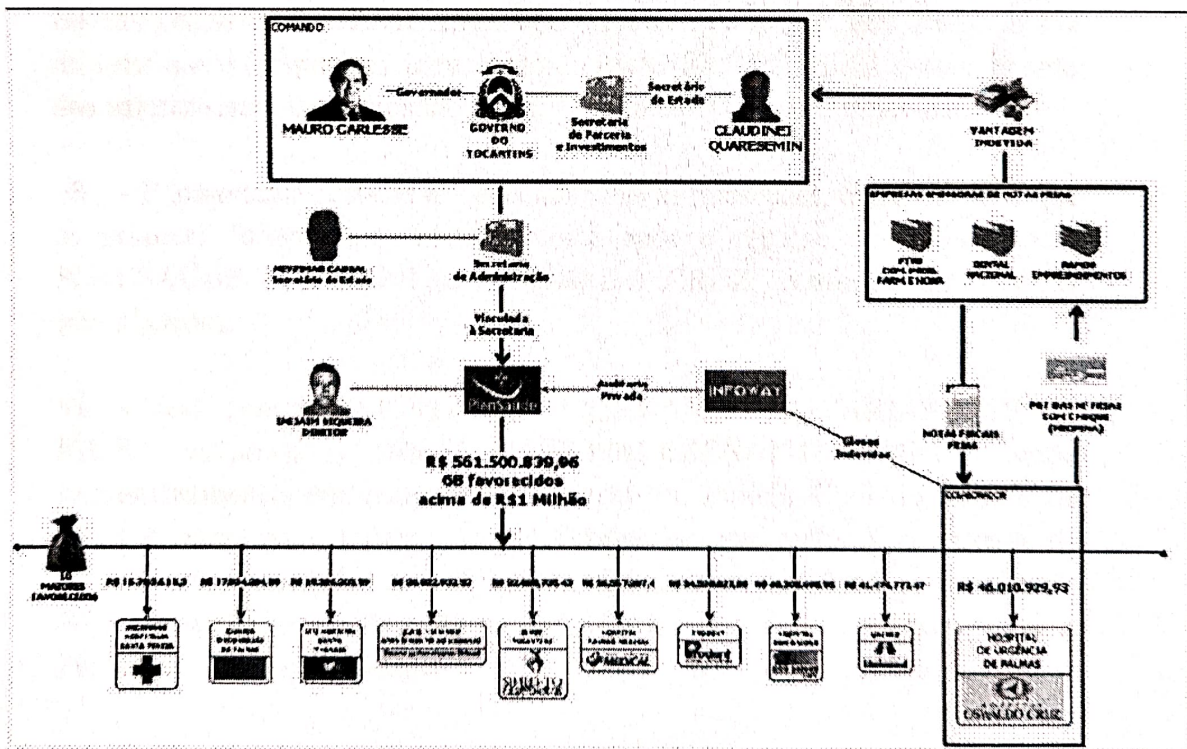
COMANDO

Governador

MAURO CARLESSE

GOVERNO DO TOCANTINS

Secretaria de Parceria e Investimentos

Secretário de Estado

CLAUDINEI QUARESEMIN

VANTAGEM INDEVIDA

EMPRESAS EMISSORAS DE NOTAS FRIAS

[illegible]

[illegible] NACIONAL

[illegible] EMPREENDIMENTOS

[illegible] Secretário de Estado

Secretaria de Administração

Vinculada à Secretaria

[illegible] DIRETOR

PlanSaúde

Auditoria Privada

INFOWAY

Glosas Indevidas

NOTAS FISCAIS FRIAS

PGT DAS NF FRIAS COM CHEQUE (PROPINA)

R$ 561.500.839,06
68 favorecidos acima de R$1 Milhão

10 MAIORES FAVORECIDOS

R$ 15.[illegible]

R$ 17.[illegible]

R$ 18.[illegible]

R$ 26.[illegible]

R$ 32.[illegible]

R$ 36.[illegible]

R$ 34.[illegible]

R$ 40.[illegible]

R$ 41.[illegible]

COMANDADO

R$ 46.010.929,93

HOSPITAL DE URGÊNCIA DE PALMAS

OSWALDO CRUZ

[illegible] SANTA THEREZA

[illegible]

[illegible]

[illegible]

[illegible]

MEDICAL

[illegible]

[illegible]

Unimed